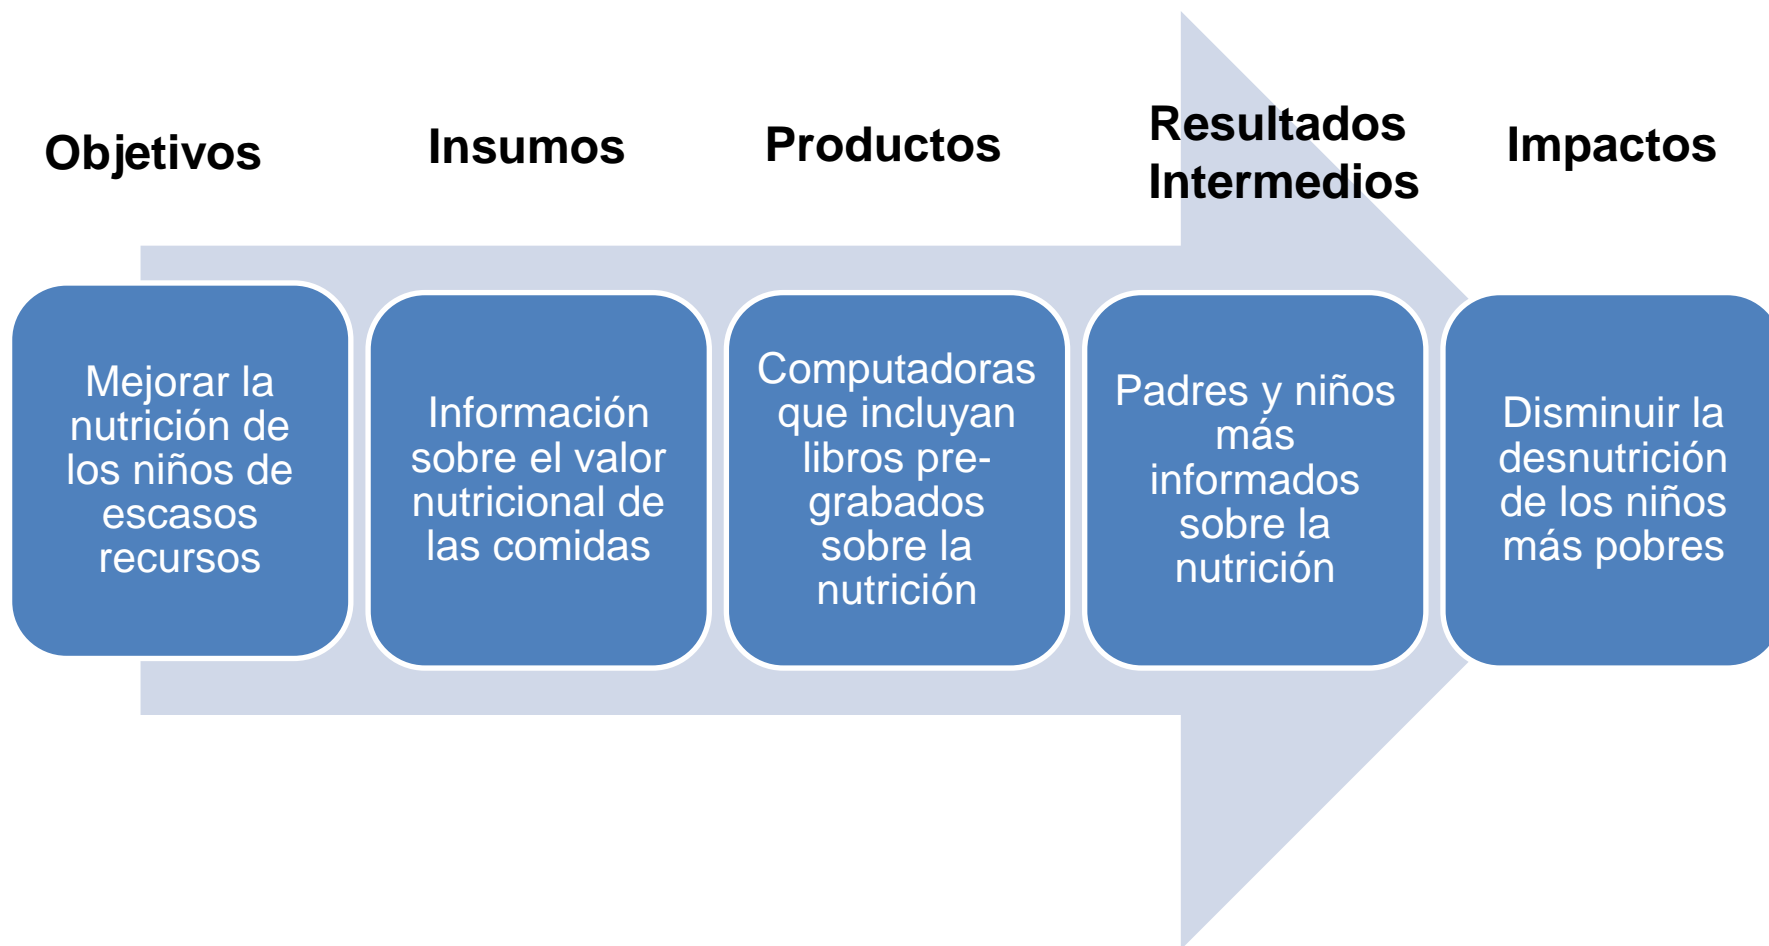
Objetivos

Insumos

Productos

Resultados Intermedios

Impactos

Mejorar la nutrición de los niños de escasos recursos

Información sobre el valor nutricional de las comidas

Computadoras que incluyan libros pre-grabados sobre la nutrición

Padres y niños más informados sobre la nutrición

Disminuir la desnutrición de los niños más pobres